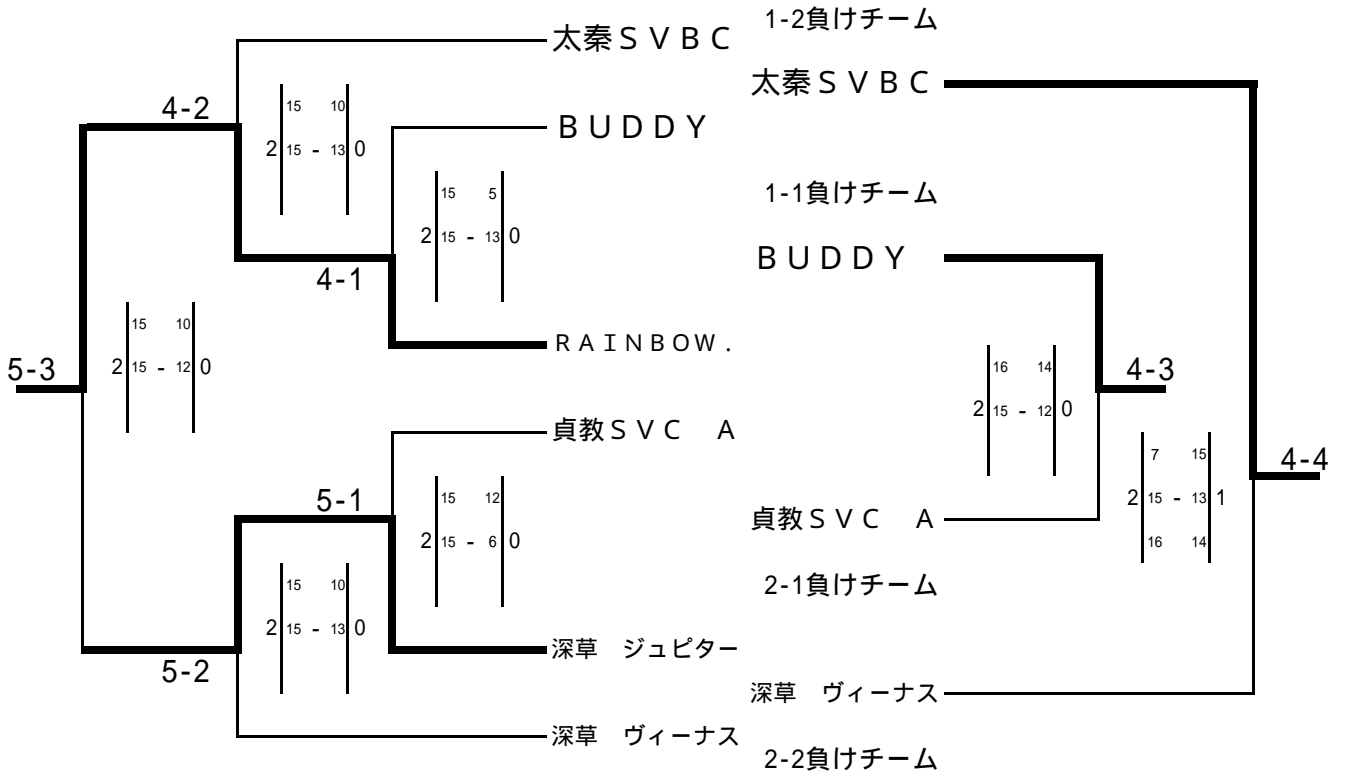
太秦ＳＶＢＣ

1-2負けチーム

太秦ＳＶＢＣ

4-2

15 10
2 15 - 13 0

ＢＵＤＤＹ

1-1負けチーム

15 5
2 15 - 13 0

ＢＵＤＤＹ

4-1

15 10
2 15 - 12 0

5-3

ＲＡＩＮＢＯＷ．

16 14
2 15 - 12 0

4-3

貞教ＳＶＣ　Ａ

4-4

7 15
2 15 - 13 1
16 14

5-1

15 12
2 15 - 6 0

貞教ＳＶＣ　Ａ

2-1負けチーム

15 10
2 15 - 13 0

深草　ジュピター

5-2

深草　ヴィーナス

深草　ヴィーナス

2-2負けチーム